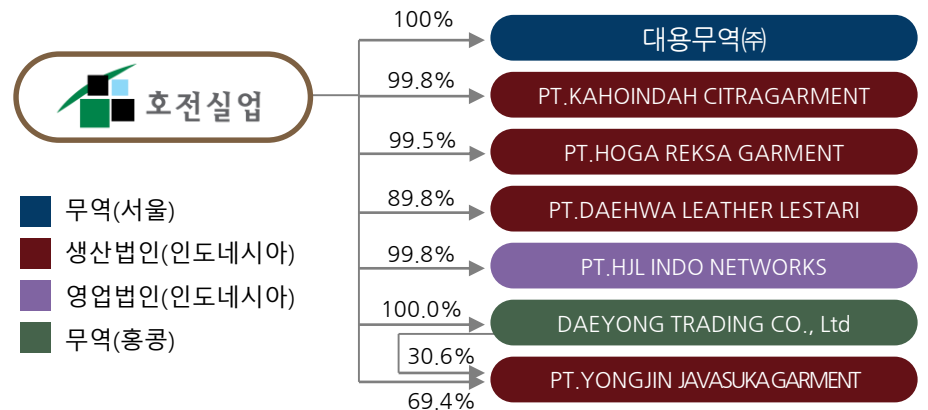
호전실업

100%
대용무역㈜

99.8%
PT.KAHOINDAH CITRAGARMENT

99.5%
PT.HOGA REKSA GARMENT

89.8%
PT.DAEHWA LEATHER LESTARI

99.8%
PT.HJL INDO NETWORKS

100.0%
DAEYONG TRADING CO., Ltd

30.6%
PT.YONGJIN JAVASUKAGARMENT

69.4%

무역(서울)
생산법인(인도네시아)
영업법인(인도네시아)
무역(홍콩)